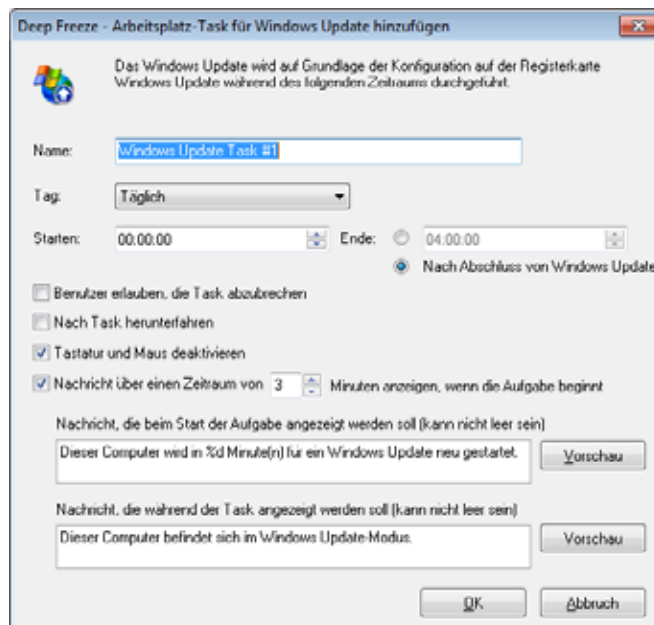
Deep Freeze - Arbeitsplatz-Task für Windows Update hinzufügen

Das Windows Update wird auf Grundlage der Konfiguration auf der Registerkarte Windows Update während des folgenden Zeitraums durchgeführt.

Name: Windows Update Task #1

Tag: Täglich

Starten: 00:00:00

Ende: 04:00:00

Nach Abschluss von Windows Update

Benutzer erlauben, die Task abzubrechen

Nach Task herunterfahren

Tastatur und Maus deaktivieren

Nachricht über einen Zeitraum von 3 Minuten anzeigen, wenn die Aufgabe beginnt

Nachricht, die beim Start der Aufgabe angezeigt werden soll (kann nicht leer sein)

Dieser Computer wird in %d Minute(n) für ein Windows Update neu gestartet.

Vorschau

Nachricht, die während der Task angezeigt werden soll (kann nicht leer sein)

Dieser Computer befindet sich im Windows Update-Modus.

Vorschau

OK

Abbruch